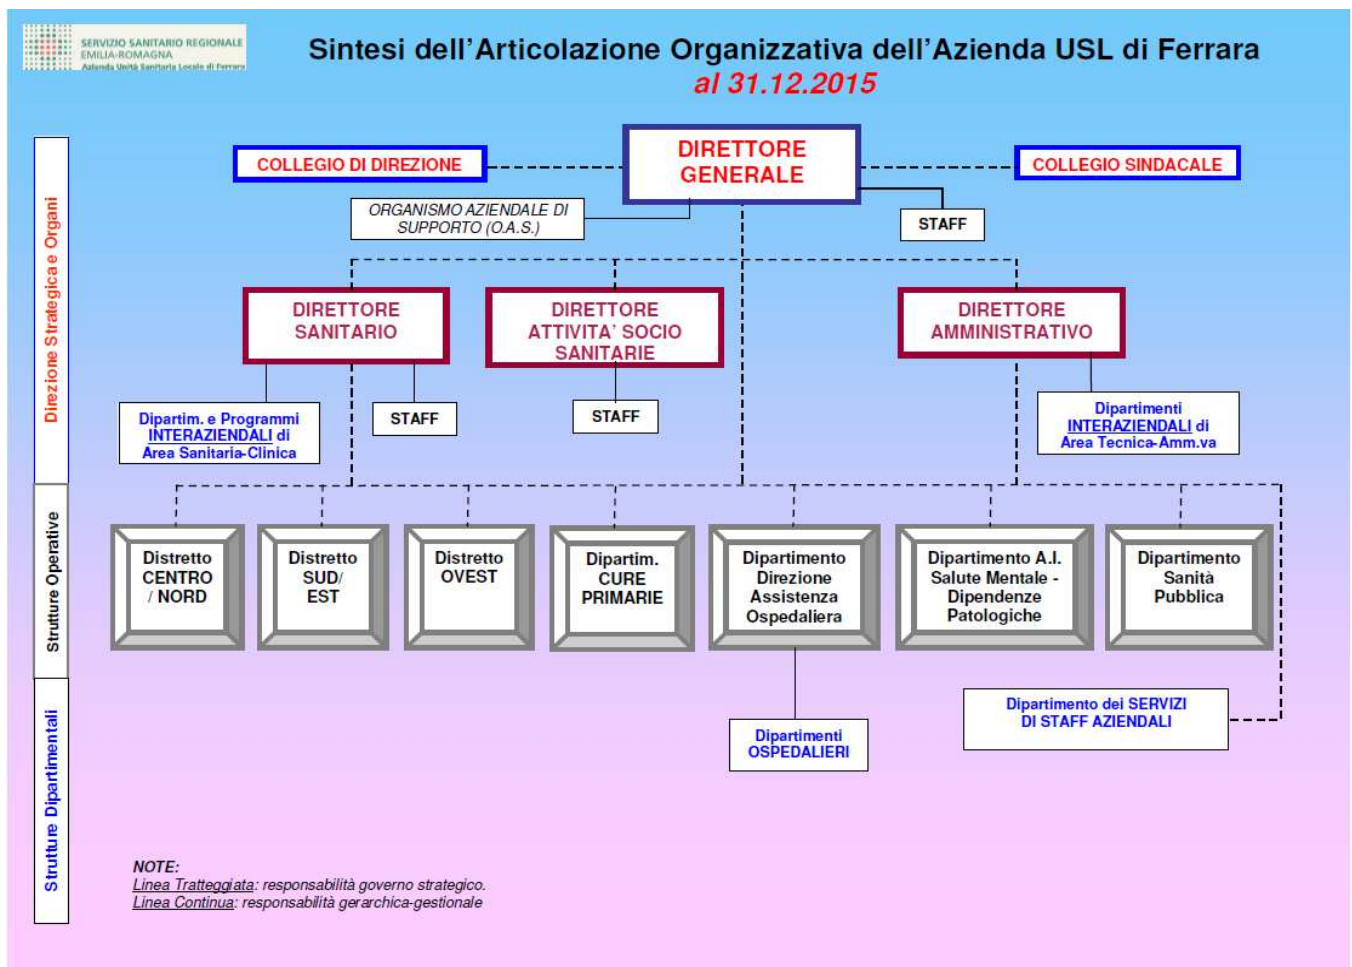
SERVIZIO SANITARIO REGIONALE
EMILIA-ROMAGNA
Azienda Unità Sanitaria Locale di Ferrara

Sintesi dell'Articolazione Organizzativa dell'Azienda USL di Ferrara
al 31.12.2015

Direzione Strategica e Organi

COLLEGIO DI DIREZIONE

DIRETTORE GENERALE

COLLEGIO SINDACALE

ORGANISMO AZIENDALE DI SUPPORTO (O.A.S.)

STAFF

DIRETTORE SANITARIO

DIRETTORE ATTIVITA' SOCIO SANITARIE

DIRETTORE AMMINISTRATIVO

Dipartim. e Programmi INTERAZIENDALI di Area Sanitaria-Clinica

STAFF

STAFF

Dipartimenti INTERAZIENDALI di Area Tecnica-Amm.va

Strutture Operative

Distretto CENTRO / NORD

Distretto SUD/ EST

Distretto OVEST

Dipartim. CURE PRIMARIE

Dipartimento Direzione Assistenza Ospedaliera

Dipartimento A.I. Salute Mentale - Dipendenze Patologiche

Dipartimento Sanità Pubblica

Strutture Dipartimentali

Dipartimento dei SERVIZI DI STAFF AZIENDALI

Dipartimenti OSPEDALIERI

NOTE:
Linea Tratteggiata: responsabilità governo strategico.
Linea Continua: responsabilità gerarchica-gestionale